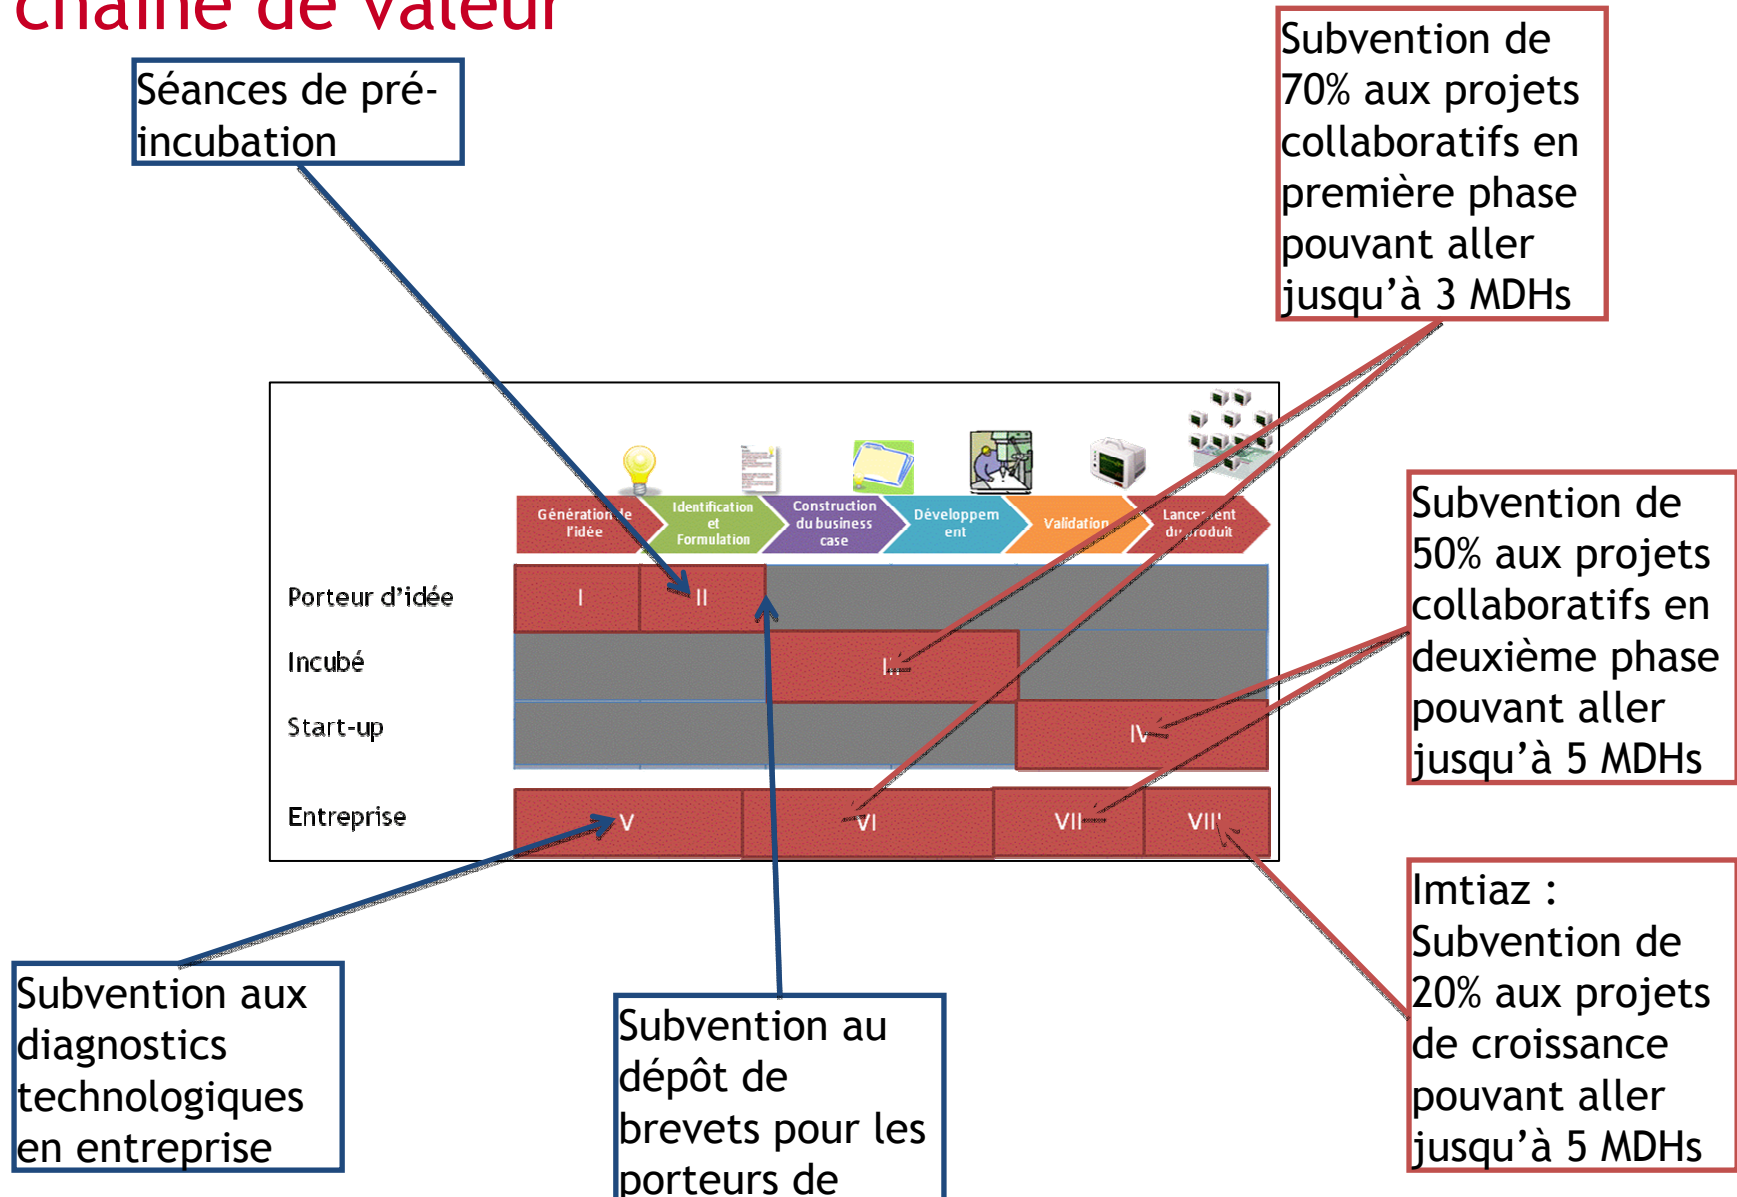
chaîne de valeur

Séances de pré-incubation

Subvention de 70% aux projets collaboratifs en première phase pouvant aller jusqu'à 3 MDHs

Génération de l'idée | Identification et Formulation | Construction du business case | Développement | Validation | Lancement du produit

Porteur d'idée
Incubé
Start-up
Entreprise

I
II
III
IV
V
VI
VII
VIII

Subvention de 50% aux projets collaboratifs en deuxième phase pouvant aller jusqu'à 5 MDHs

Imtiaz : Subvention de 20% aux projets de croissance pouvant aller jusqu'à 5 MDHs

Subvention aux diagnostics technologiques en entreprise

Subvention au dépôt de brevets pour les porteurs de